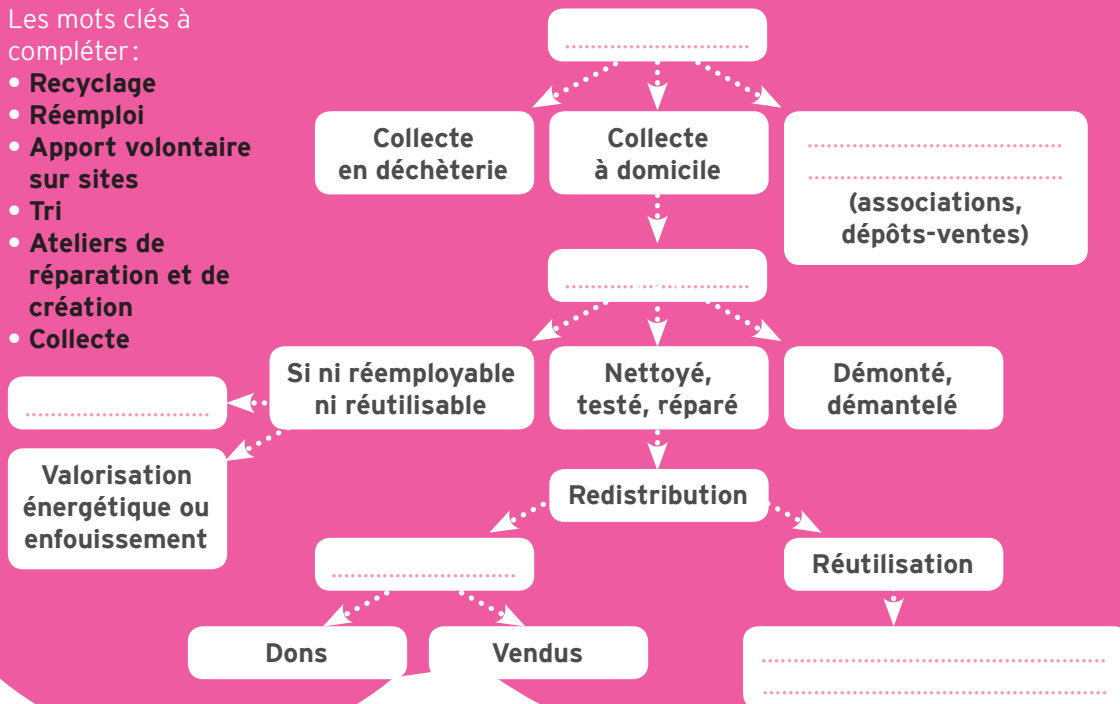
Les mots clés à compléter :
• Recyclage
• Réemploi
• Apport volontaire sur sites
• Tri
• Ateliers de réparation et de création
• Collecte

..........................

Collecte en déchèterie

Collecte à domicile

..........................
..........................
(associations, dépôts-ventes)

..........................

Si ni réemployable ni réutilisable

Nettoyé, testé, réparé

Démonté, démantelé

..........................

Valorisation énergétique ou enfouissement

Redistribution

..........................

Réutilisation

Dons

Vendus

..........................
..........................